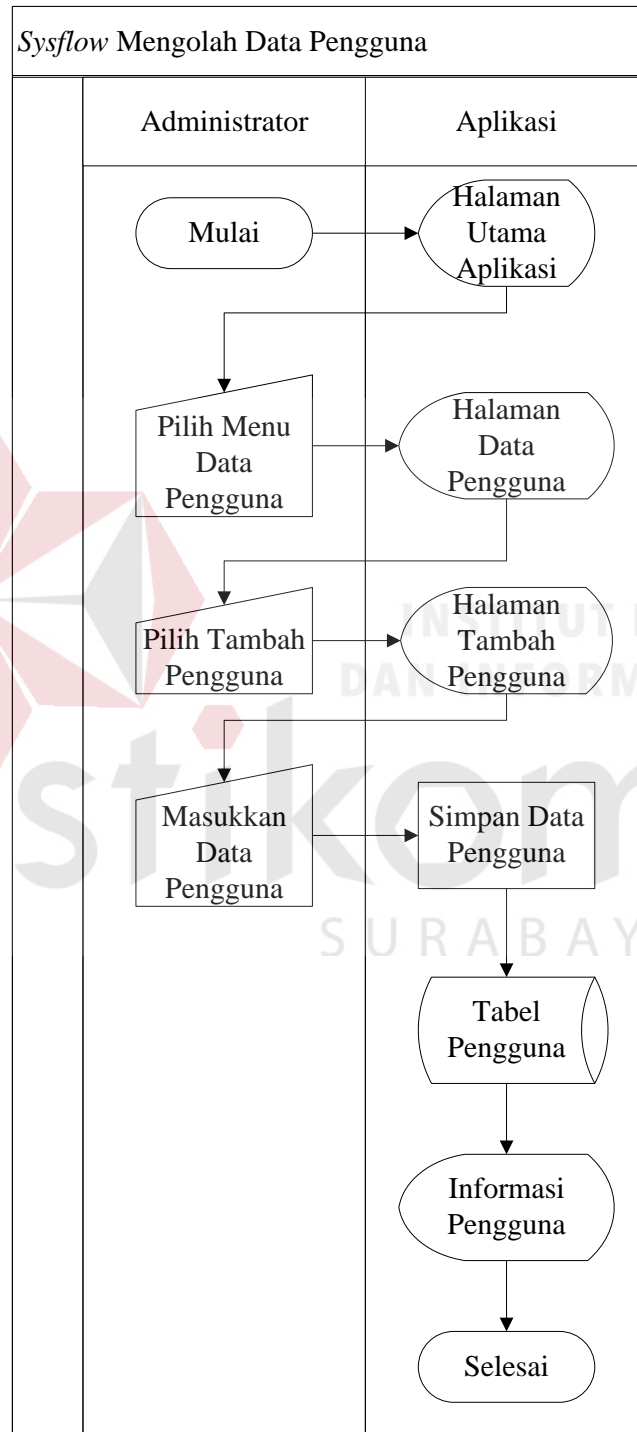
Sysflow Mengolah Data Pengguna

Administrator

Aplikasi

Mulai

Halaman Utama Aplikasi

Pilih Menu Data Pengguna

Halaman Data Pengguna

Pilih Tambah Pengguna

Halaman Tambah Pengguna

Masukkan Data Pengguna

Simpan Data Pengguna

Tabel Pengguna

Informasi Pengguna

Selesai

INSTITUT DAN INFORM

stikom SURABAYA